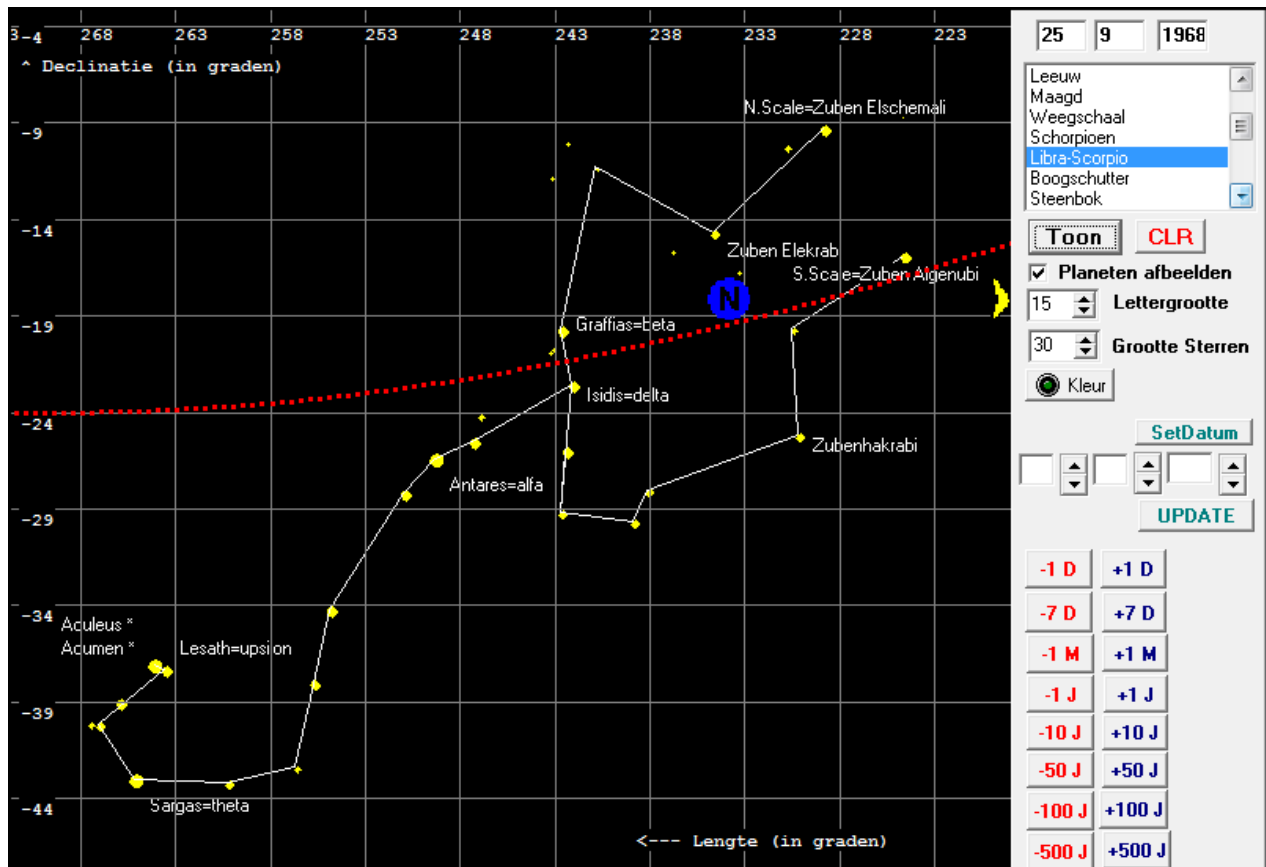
3-4 268 263 258 253 248 243 238 233 228 223

^ Declinatie (in graden)

-9
-14
-19
-24
-29
-34
-39
-44

N.Scale=Zuben Elschemali
Zuben Elekrab
S.Scale=Zuben Algenubi
N
Graffias=beta
Isidis=delta
Zubenhakrabi
Antares=alfa
Aculeus *
Acumen *
Lesath=upsion
Sargas=theta

<--- Lengte (in graden)

25 | 9 | 1968

Leeuw
Maagd
Weegschaal
Schorpioen
Libra-Scorpio
Boogschutter
Steenbok

Toon
CLR
Planeten afbeelden
15 Lettergrootte
30 Grootte Sterren
Kleur
SetDatum
UPDATE

-1 D +1 D
-7 D +7 D
-1 M +1 M
-1 J +1 J
-10 J +10 J
-50 J +50 J
-100 J +100 J
-500 J +500 J